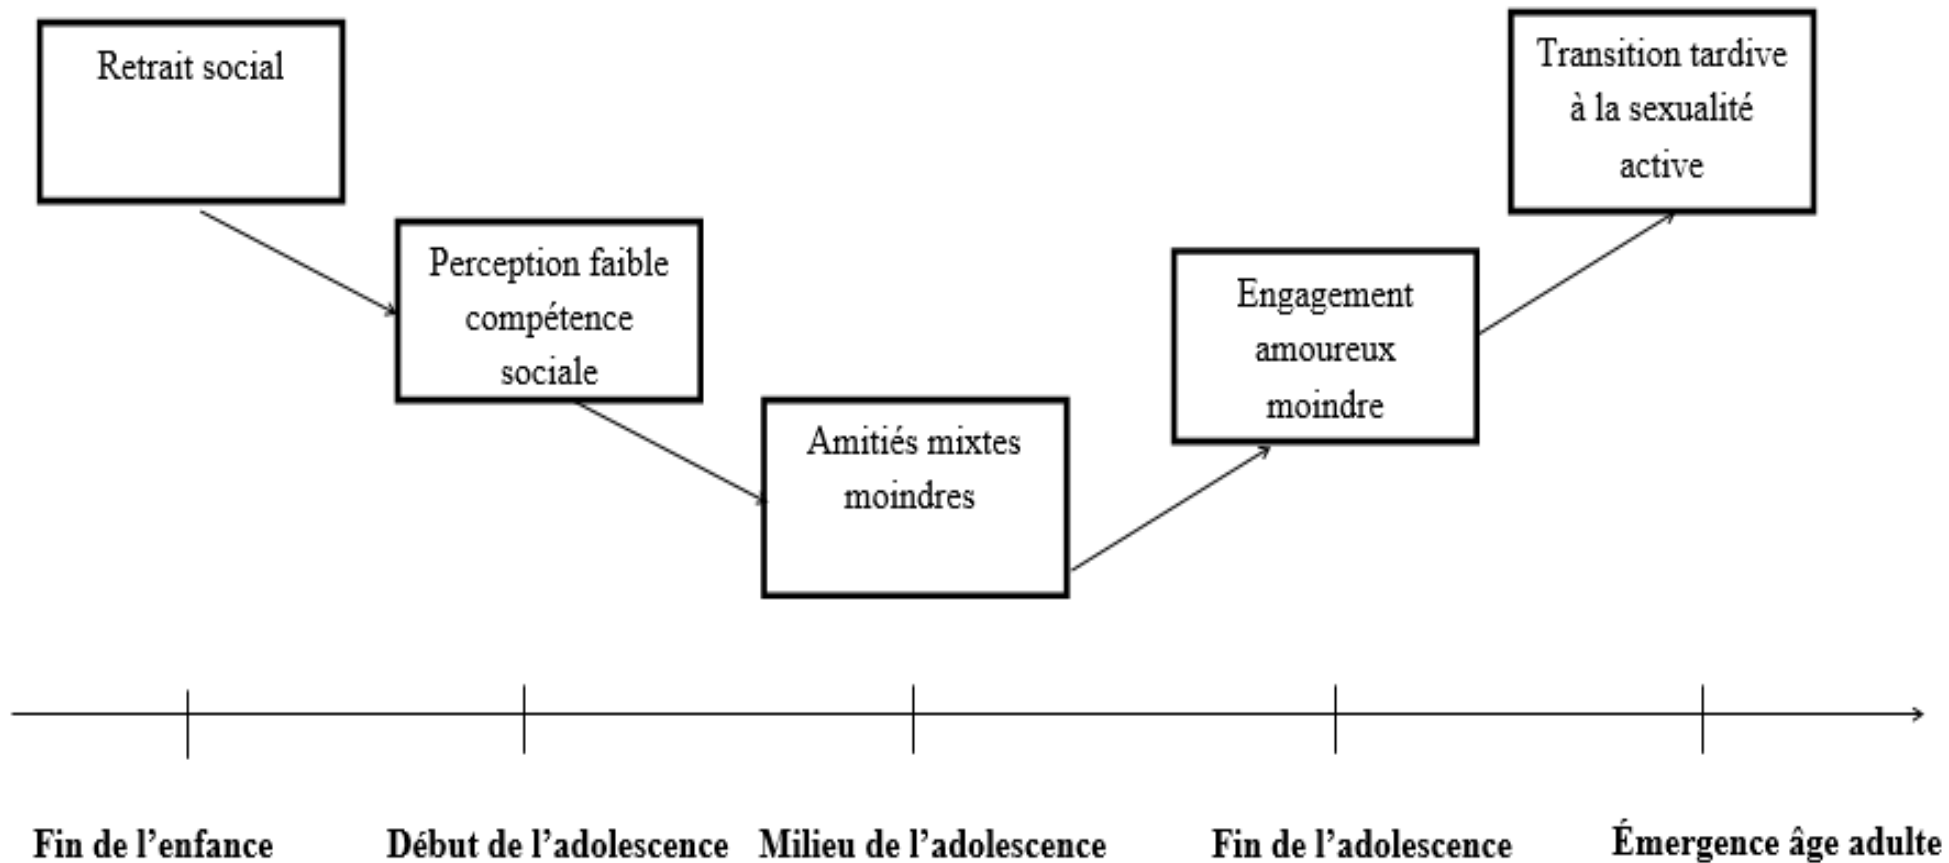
Retrait social

Perception faible compétence sociale

Amitiés mixtes moindres

Engagement amoureux moindre

Transition tardive à la sexualité active

Fin de l’enfance

Début de l’adolescence

Milieu de l’adolescence

Fin de l’adolescence

Émergence âge adulte